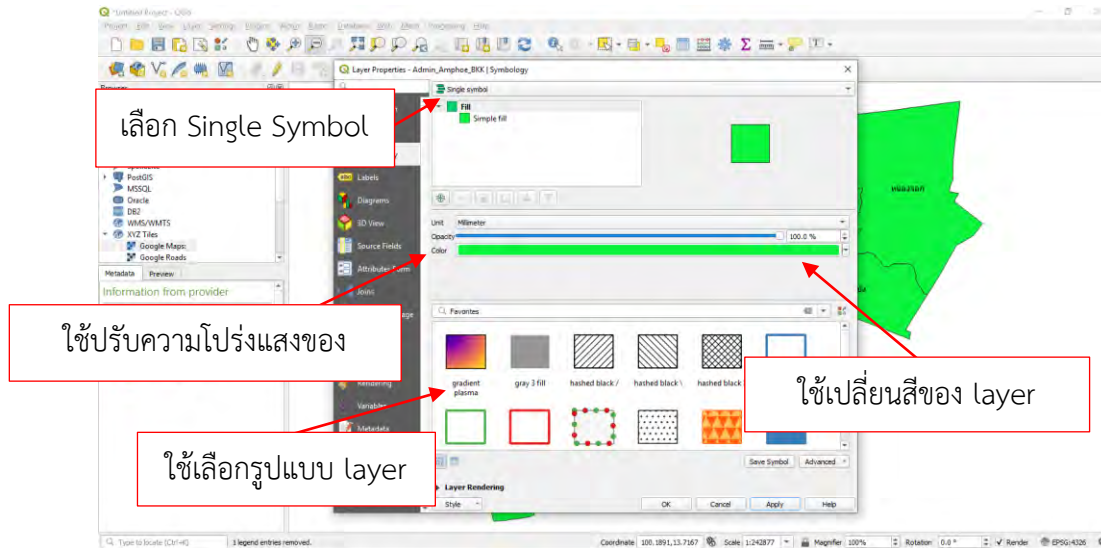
*Untitled Project - QGIS

Project Edit View Layer Settings Plugins Vector Raster Database Web Mesh Processing Help

Layer Properties - Admin_Amphoe_BKK | Symbology

เลือก Single Symbol

Single symbol

Fill
Simple fill

PostGIS
MSSQL
Oracle
DB2
WMS/WMTS
XYZ Tiles
Google Maps
Google Roads

Metadata Preview
Information from provider

Labels
Diagrams
3D View
Source Fields
Attributes Form
Joins

Unit Millimeter
Opacity 100.0 %
Color

ใช้ปรับความโปร่งแสงของ

Favorites

gradient plasma
gray 3 fill
hashed black /
hashed black \
hashed black

ใช้เปลี่ยนสีของ layer

Rendering
Variables
Metadata

ใช้เลือกรูปแบบ layer

Save Symbol Advanced

Layer Rendering

Style OK Cancel Apply Help

หนองจอก

Type to locate (Ctrl+K) 1 legend entries removed. Coordinate 100.1891,13.7167 Scale 1:242877 Magnifier 100% Rotation 0.0 ° Render EPSG:4326